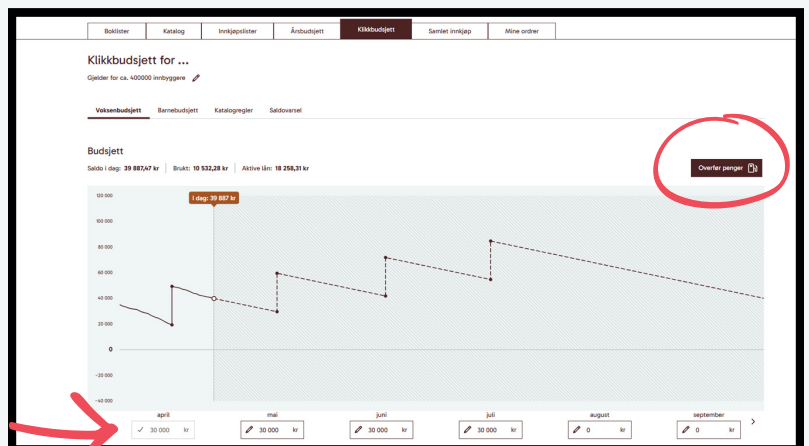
Boklister | Katalog | Innkjøpslister | Årsbudsjett | Klikkbudsjett | Samlet innkjøp | Mine ordrer

Klikkbudsjett for ...

Gjelder for ca. 400000 innbyggere

Voksenbudsjett | Barnebudsjett | Katalogregler | Saldovarsel

Budsjett

Saldo i dag: 39 887,47 kr | Brukt: 10 532,28 kr | Aktive lån: 18 258,31 kr

Overfør penger

I dag: 39 887 kr

120 000
100 000
80 000
60 000
40 000
20 000
0
-20 000
-40 000

april
30 000 kr

mai
30 000 kr

juni
30 000 kr

juli
30 000 kr

august
0 kr

september
0 kr